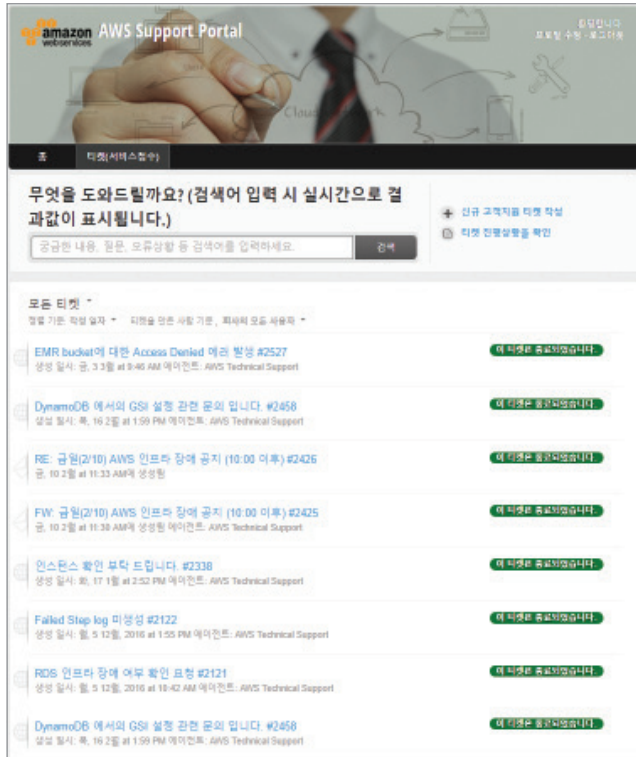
amazon webservices AWS Support Portal

환영합니다
프로필 수정 · 로그아웃

홈 티켓(서비스접수)

무엇을 도와드릴까요? (검색어 입력 시 실시간으로 결과값이 표시됩니다.)

궁금한 내용, 질문, 오류상황 등 검색어를 입력하세요.

검색

신규 고객지원 티켓 작성
티켓 진행상황을 확인

모든 티켓

정렬 기준: 작성 일자 · 티켓을 만든 사람 기준, 회사의 모든 사용자

EMR bucket에 대한 Access Denied 에러 발생 #2527
생성 일시: 금, 3 3월 at 9:46 AM 에이전트: AWS Technical Support
이 티켓은 종료되었습니다.

DynamoDB 에서의 GSI 설정 관련 문의 입니다. #2458
생성 일시: 목, 16 2월 at 1:59 PM 에이전트: AWS Technical Support
이 티켓은 종료되었습니다.

RE: 금일(2/10) AWS 인프라 장애 공지 (10:00 이후) #2426
금, 10 2월 at 11:33 AM에 생성됨
이 티켓은 종료되었습니다.

FW: 금일(2/10) AWS 인프라 장애 공지 (10:00 이후) #2425
금, 10 2월 at 11:30 AM에 생성됨 에이전트: AWS Technical Support
이 티켓은 종료되었습니다.

인스턴스 확인 부탁 드립니다. #2338
생성 일시: 화, 17 1월 at 2:52 PM 에이전트: AWS Technical Support
이 티켓은 종료되었습니다.

Failed Step log 미생성 #2122
생성 일시: 월, 5 12월, 2016 at 1:55 PM 에이전트: AWS Technical Support
이 티켓은 종료되었습니다.

RDS 인프라 장애 여부 확인 요청 #2121
생성 일시: 월, 5 12월, 2016 at 10:42 AM 에이전트: AWS Technical Support
이 티켓은 종료되었습니다.

DynamoDB 에서의 GSI 설정 관련 문의 입니다. #2458
생성 일시: 목, 16 2월 at 1:59 PM 에이전트: AWS Technical Support
이 티켓은 종료되었습니다.